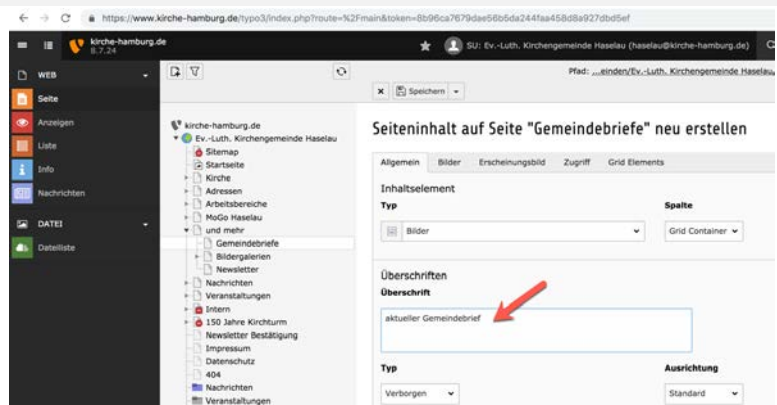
https://www.kirche-hamburg.de/typo3/index.php?route=%2Fmain&token=8b96ca7679dae56b6da244faa458d8a927dbd5ef

kirche-hamburg.de
8.7.24

SU: Ev.-Luth. Kirchengemeinde Haselau (haselau@kirche-hamburg.de)

WEB
Seite
Anzeigen
Liste
Info
Nachrichten
DATEI
Dateiliste

kirche-hamburg.de
Ev.-Luth. Kirchengemeinde Haselau
Sitemap
Startseite
Kirche
Adressen
Arbeitsbereiche
MoGo Haselau
und mehr
Gemeindebriefe
Bildergalerien
Newsletter
Nachrichten
Veranstaltungen
Intern
150 Jahre Kirchturm
Newsletter Bestätigung
Impressum
Datenschutz
404
Nachrichten
Veranstaltungen

Pfad: ...einden/Ev.-Luth. Kirchengemeinde Haselau

Speichern

Seiteninhalt auf Seite "Gemeindebriefe" neu erstellen

Allgemein | Bilder | Erscheinungsbild | Zugriff | Grid Elements

Inhaltselement
Typ
Bilder
Spalte
Grid Container

Überschriften
Überschrift
aktueller Gemeindebrief

Typ
Verborgen
Ausrichtung
Standard